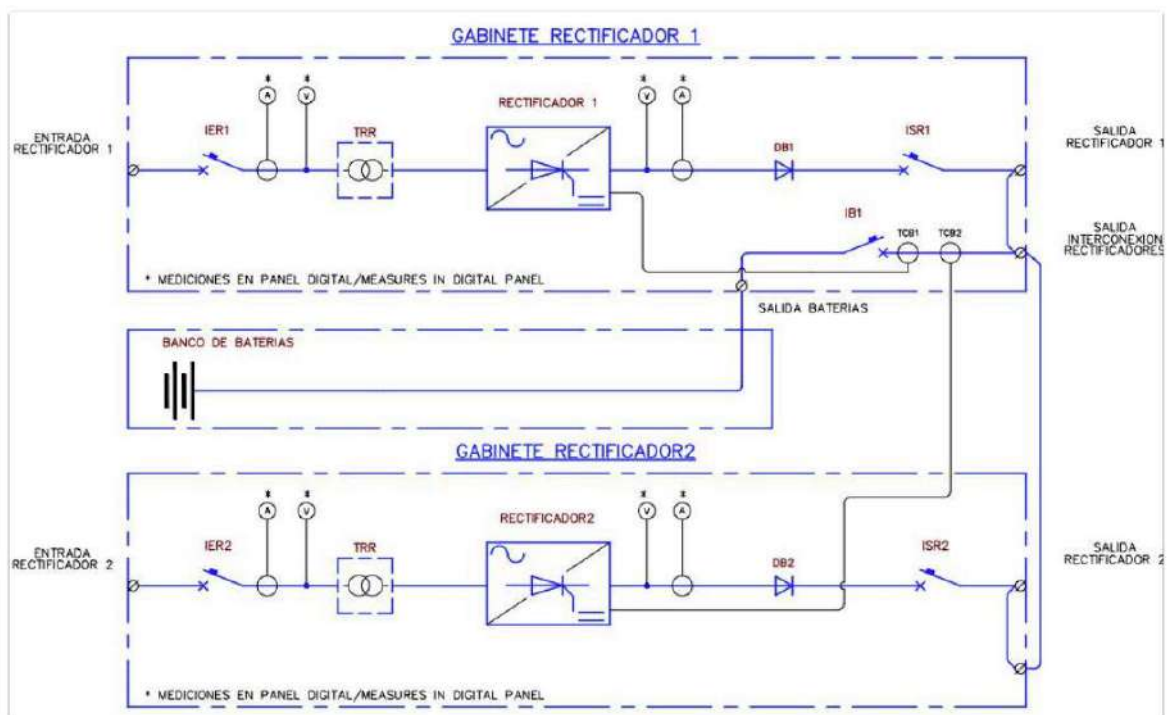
GABINETE RECTIFICADOR 1

ENTRADA RECTIFICADOR 1

IER1

*
A

*
V

TRR

RECTIFICADOR 1

*
V

*
A

DB1

ISR1

SALIDA RECTIFICADOR 1

IB1

TCB1

TCB2

SALIDA INTERCONEXION RECTIFICADORES

* MEDICIONES EN PANEL DIGITAL/MEASURES IN DIGITAL PANEL

SALIDA BATERIAS

BANCO DE BATERIAS

GABINETE RECTIFICADOR2

ENTRADA RECTIFICADOR 2

IER2

*
A

*
V

TRR

RECTIFICADOR2

*
V

*
A

DB2

ISR2

SALIDA RECTIFICADOR 2

* MEDICIONES EN PANEL DIGITAL/MEASURES IN DIGITAL PANEL